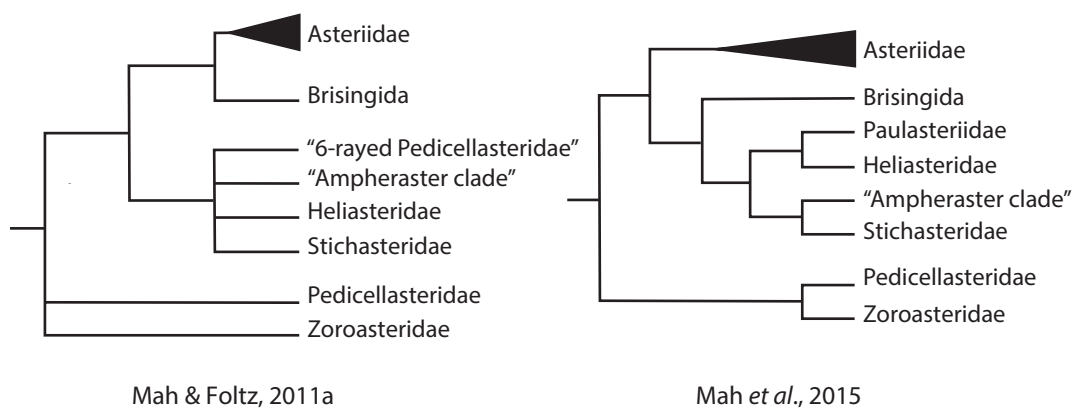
Asteriidae
Brisingida
“6-rayed Pedicellasteridae”
“Ampheraster clade”
Heliasteridae
Stichasteridae
Pedicellasteridae
Zoroasteridae

Mah & Foltz, 2011a

Asteriidae
Brisingida
Paulasteriidae
Heliasteridae
“Ampheraster clade”
Stichasteridae
Pedicellasteridae
Zoroasteridae

Mah *et al*., 2015